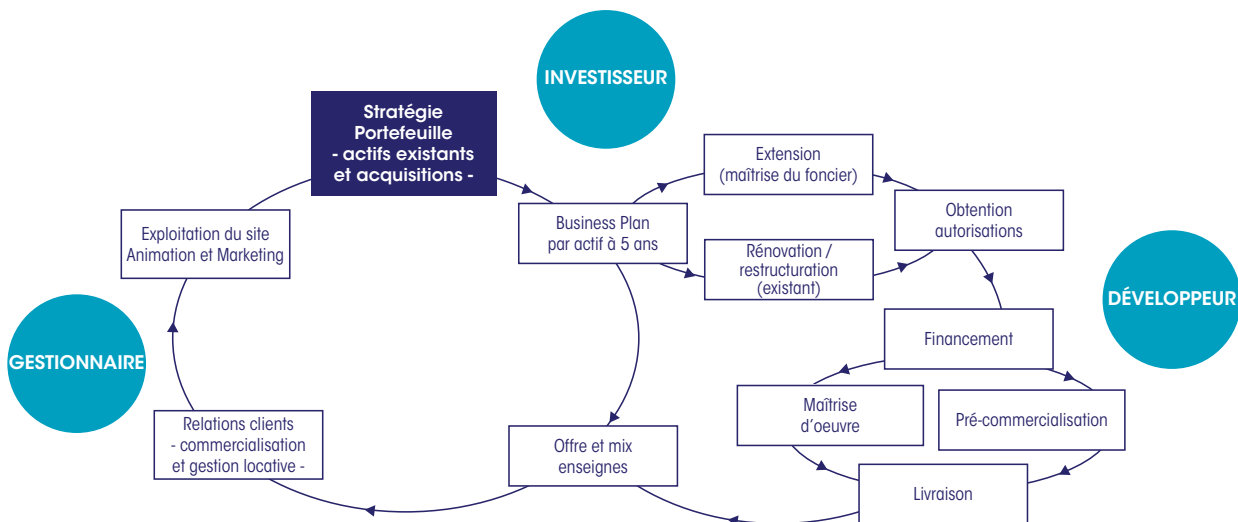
INVESTISSEUR

Stratégie Portefeuille - actifs existants et acquisitions -

Business Plan par actif à 5 ans

Extension (maîtrise du foncier)

Rénovation / restructuration (existant)

Obtention autorisations

DÉVELOPPEUR

Financement

Maîtrise d´oeuvre

Pré-commercialisation

Livraison

Offre et mix enseignes

Relations clients - commercialisation et gestion locative -

GESTIONNAIRE

Exploitation du site Animation et Marketing